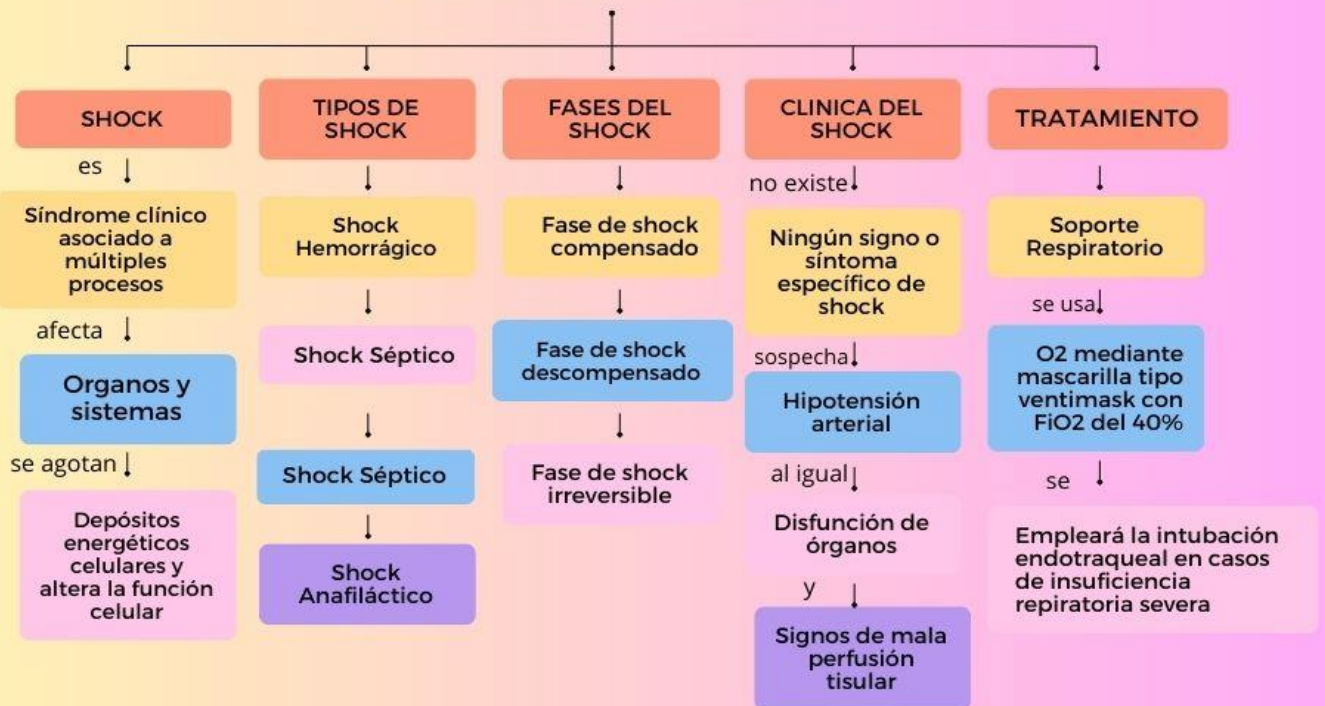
SHOCK

es

Síndrome clínico asociado a múltiples procesos

afecta

Organos y sistemas

se agotan

Depósitos energéticos celulares y altera la función celular

TIPOS DE SHOCK

Shock Hemorrágico

Shock Séptico

Shock Séptico

Shock Anafiláctico

FASES DEL SHOCK

Fase de shock compensado

Fase de shock descompensado

Fase de shock irreversible

CLINICA DEL SHOCK

no existe

Ningún signo o síntoma específico de shock

sospecha

Hipotensión arterial

al igual

Disfunción de órganos

y

Signos de mala perfusión tisular

TRATAMIENTO

Soporte Respiratorio

se usa

O2 mediante mascarilla tipo ventimask con FiO2 del 40%

se

Empleará la intubación endotraqueal en casos de insuficiencia repiratoria severa